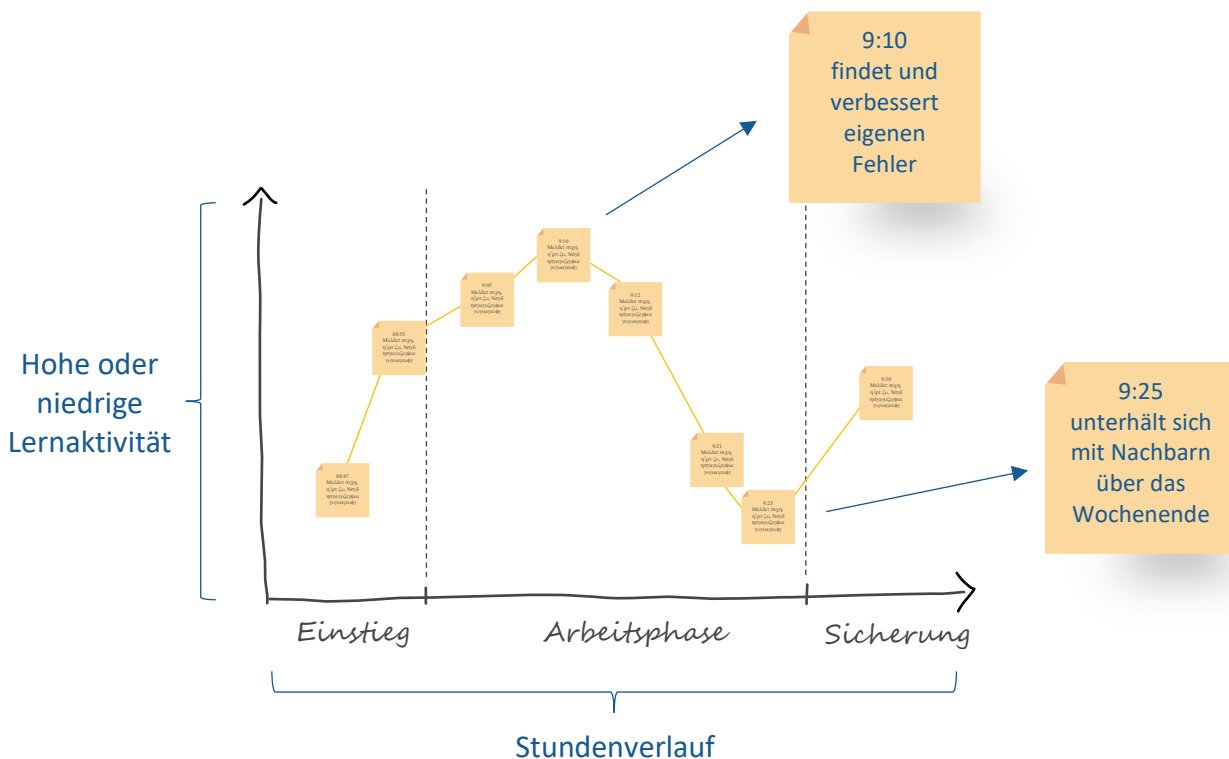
9:10
findet und verbessert eigenen Fehler

Hohe oder niedrige Lernaktivität

08:47
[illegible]

08:55
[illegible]

9:05
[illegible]

9:10
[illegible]

9:12
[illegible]

9:21
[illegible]

9:25
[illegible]

9:30
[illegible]

9:25
unterhält sich mit Nachbarn über das Wochenende

Einstieg

Arbeitsphase

Sicherung

Stundenverlauf